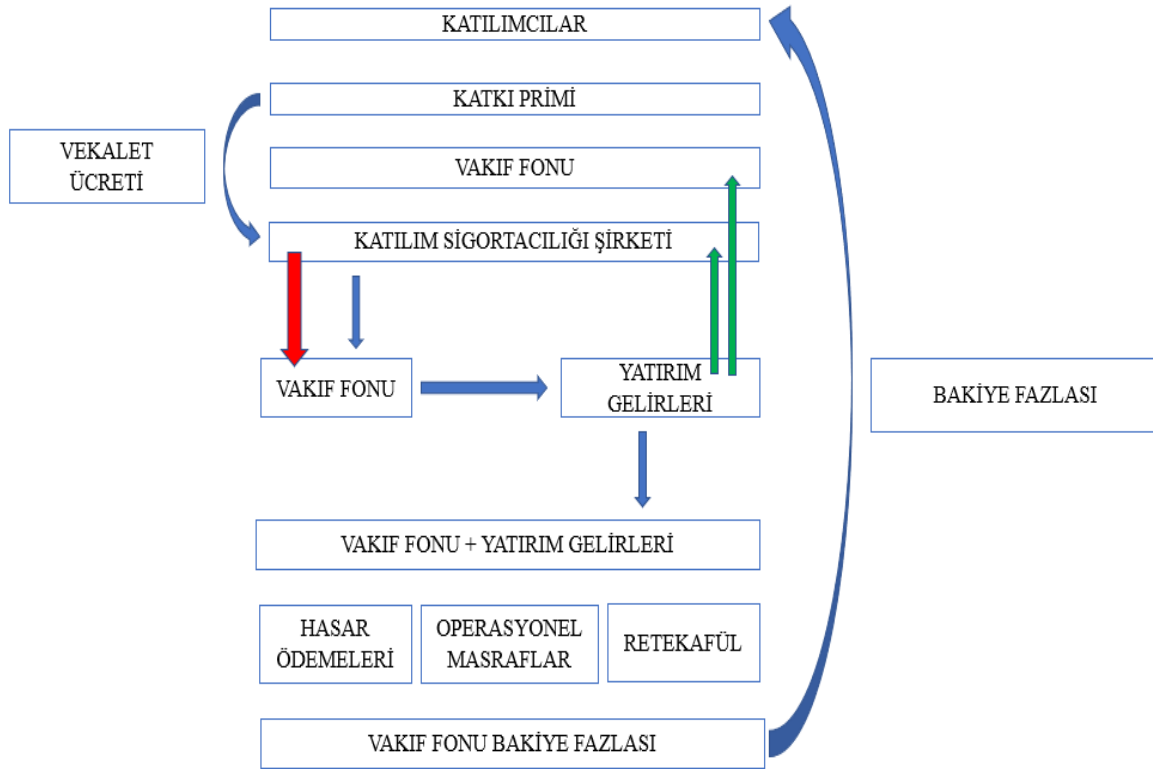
KATILIMCILAR

KATKI PRİMİ

VEKALET ÜCRETİ

VAKIF FONU

KATILIM SİGORTACILIĞI ŞİRKETİ

VAKIF FONU

YATIRIM GELİRLERİ

BAKİYE FAZLASI

VAKIF FONU + YATIRIM GELİRLERİ

HASAR ÖDEMELERİ

OPERASYONEL MASRAFLAR

RETEKAFÜL

VAKIF FONU BAKİYE FAZLASI